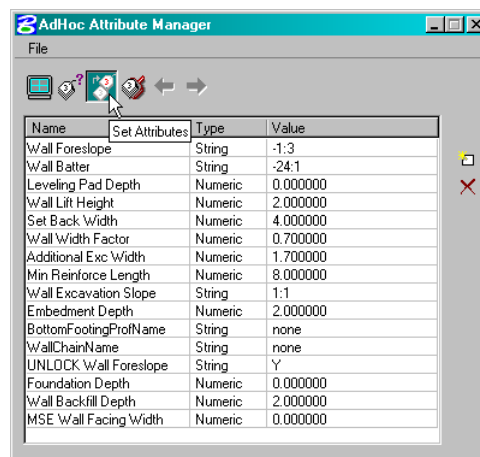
AdHoc Attribute Manager

File

Set Attributes

| Name | Type | Value |
|---|---|---|
| Wall Foreslope | String | -1:3 |
| Wall Batter | String | -24:1 |
| Leveling Pad Depth | Numeric | 0.000000 |
| Wall Lift Height | Numeric | 2.000000 |
| Set Back Width | Numeric | 4.000000 |
| Wall Width Factor | Numeric | 0.700000 |
| Additional Exc Width | Numeric | 1.700000 |
| Min Reinforce Length | Numeric | 8.000000 |
| Wall Excavation Slope | String | 1:1 |
| Embedment Depth | Numeric | 2.000000 |
| BottomFootingProfName | String | none |
| WallChainName | String | none |
| UNLOCK Wall Foreslope | String | Y |
| Foundation Depth | Numeric | 0.000000 |
| Wall Backfill Depth | Numeric | 2.000000 |
| MSE Wall Facing Width | Numeric | 0.000000 |